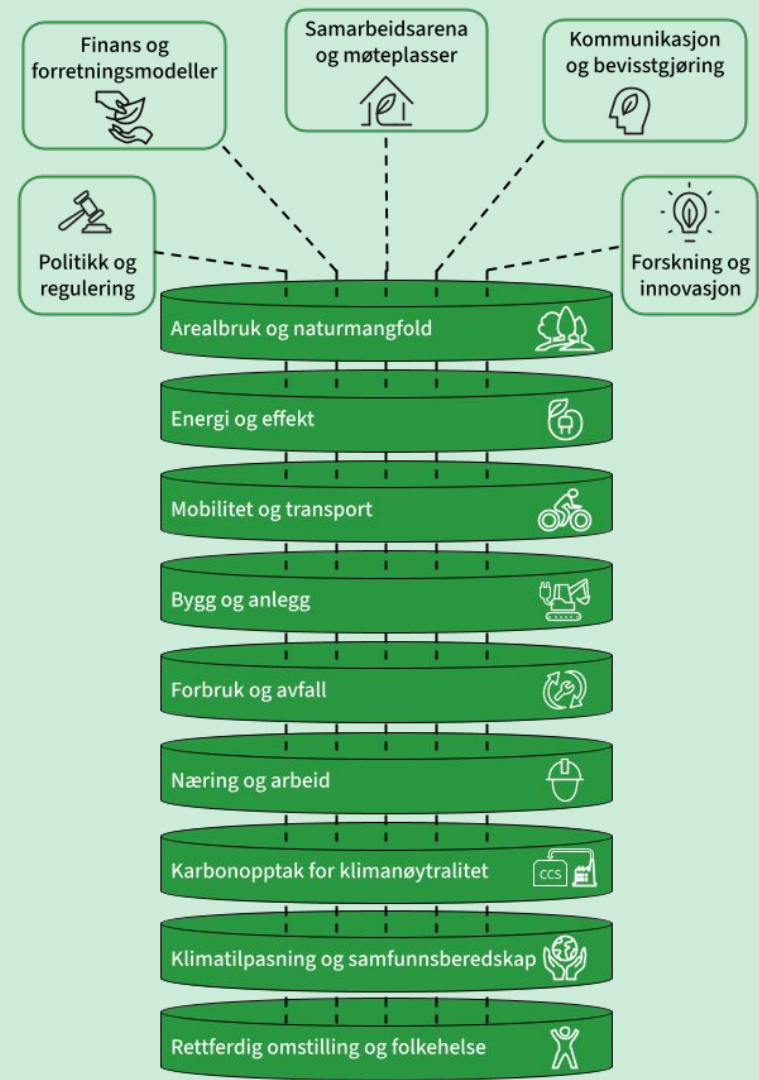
Finans og forretningsmodeller

Samarbeidsarena og møteplasser

Kommunikasjon og bevisstgjøring

Politikk og regulering

Forskning og innovasjon

Arealbruk og naturmangfold

Energi og effekt

Mobilitet og transport

Bygg og anlegg

Forbruk og avfall

Næring og arbeid

Karbonopptak for klimanøytralitet

CCS

Klimatilpasning og samfunnsberedskap

Rettferdig omstilling og folkehelse